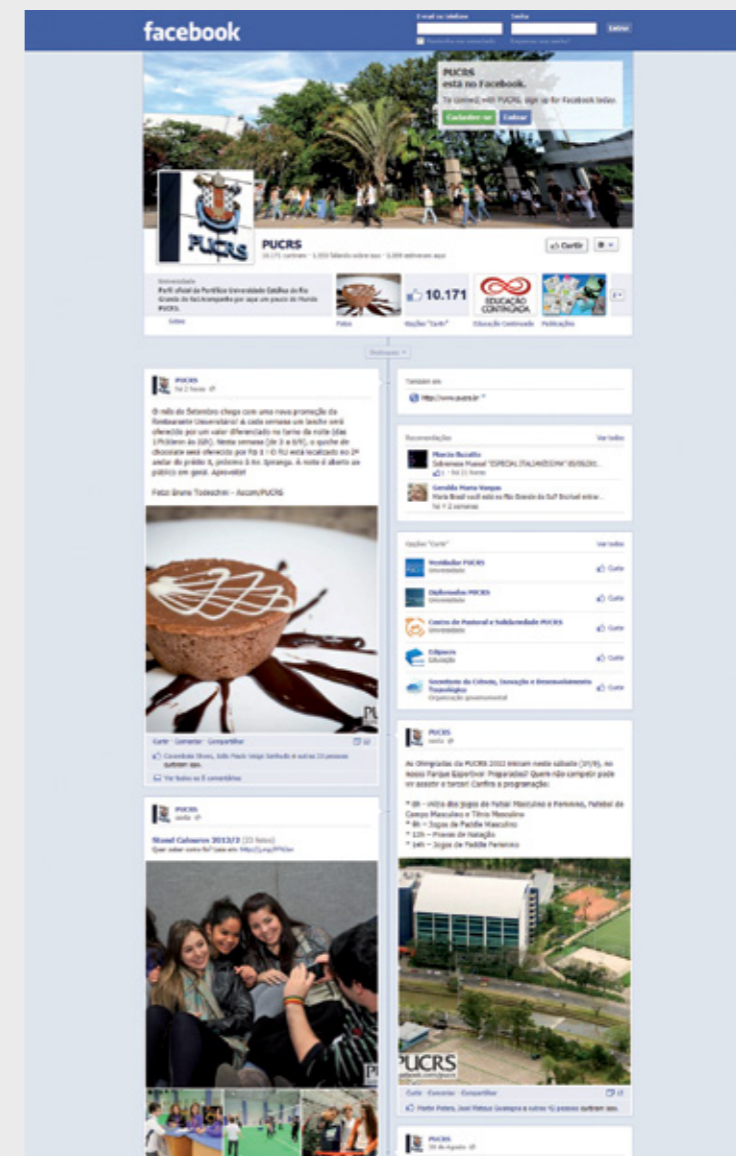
facebook

Email ou telefone
Senha
Entrar
Mantenha-me conectado
Esqueceu sua senha?

PUCRS
está no Facebook.
To connect with PUCRS, sign up for Facebook today.
Cadastre-se
Entrar

PUCRS

PUCRS
10.171 curtiram · 1.333 falando sobre isso · 1.304 estiveram aqui

Curtir

Universidade
Perfil oficial da Pontifícia Universidade Católica do Rio Grande do Sul. Acompanhe por aqui um pouco do Mundo PUCRS.
Sobre

10.171

EDUCAÇÃO CONTINUADA

Fotos
Opções "Curtir"
Educação Continuada
Publicações

Destaques

PUCRS
há 2 horas

O mês de Setembro chega com uma nova promoção do Restaurante Universitário! A cada semana um lanche será oferecido por um valor diferenciado no turno da noite (das 17h30min às 22h). Nesta semana (de 3 a 6/9), o quiche de chocolate será oferecido por R$ 3 ! O RU está localizado no 2º andar do prédio 8, próximo à Av. Ipiranga. A noite é aberto ao público em geral. Aproveite!

Foto: Bruno Todeschini – Ascom/PUCRS

Curtir · Comentar · Compartilhar
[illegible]
Ver todos os 8 comentários

PUCRS
ontem

Stand Calouros 2012/2 (33 fotos)
Quer saber como foi? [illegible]

PUCRS

Também em
http://www.pucrs.br

Recomendações
Ver todas
Marcia Buzatto
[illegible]
Geraldo Mauro Vargas
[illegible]

Opções "Curtir"
Ver todas
Vestibular PUCRS
Universidade
Curtir
Diplomados PUCRS
Universidade
Curtir
Centro de Pastoral e Solidariedade PUCRS
Universidade
Curtir
Edipucrs
Educação
Curtir
Secretaria da Ciência, Inovação e Desenvolvimento Tecnológico
Organização governamental
Curtir

PUCRS
ontem

As Olimpíadas da PUCRS 2012 iniciam neste sábado (1º/9), no nosso Parque Esportivo! Preparados? Quem não competir pode vir assistir e torcer! Confira a programação:

* 8h – início dos Jogos de Futsal Masculino e Feminino, Futebol de Campo Masculino e Tênis Masculino
* 9h – Jogos de Paddle Masculino
* 13h – Provas de Natação
* 14h – Jogos de Paddle Feminino

PUCRS

Curtir · Comentar · Compartilhar
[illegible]

PUCRS
30 de Agosto